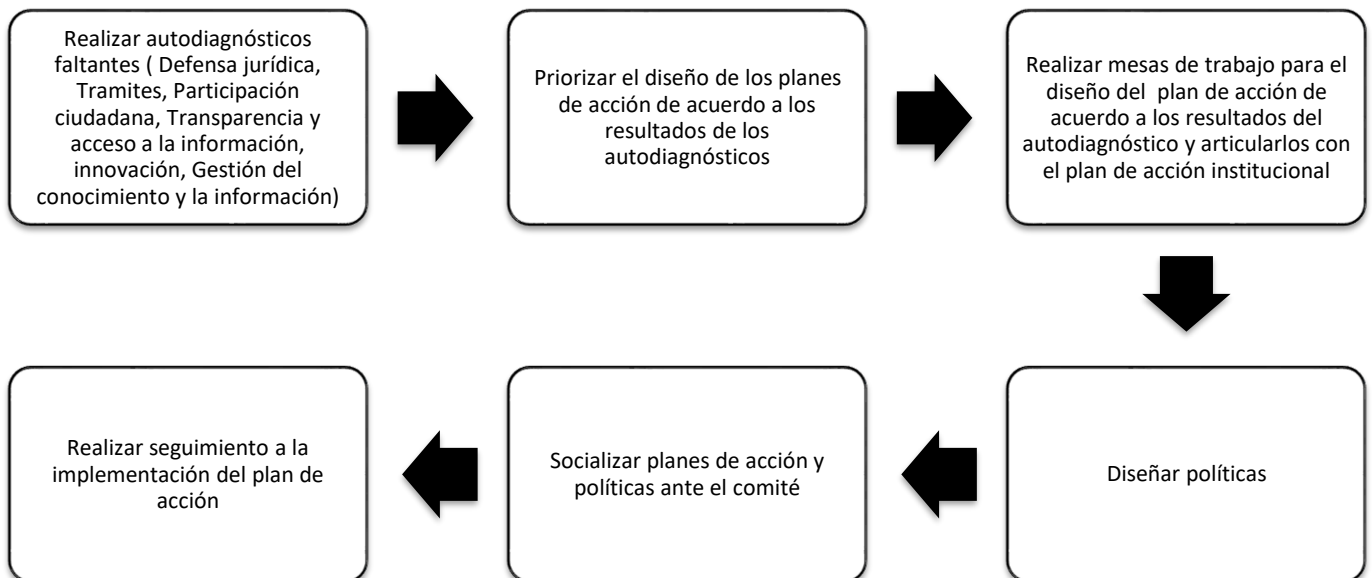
Realizar autodiagnósticos faltantes ( Defensa jurídica, Tramites, Participación ciudadana, Transparencia y acceso a la información, innovación, Gestión del conocimiento y la información)

Priorizar el diseño de los planes de acción de acuerdo a los resultados de los autodiagnósticos

Realizar mesas de trabajo para el diseño del plan de acción de acuerdo a los resultados del autodiagnóstico y articularlos con el plan de acción institucional

Diseñar políticas

Socializar planes de acción y políticas ante el comité

Realizar seguimiento a la implementación del plan de acción